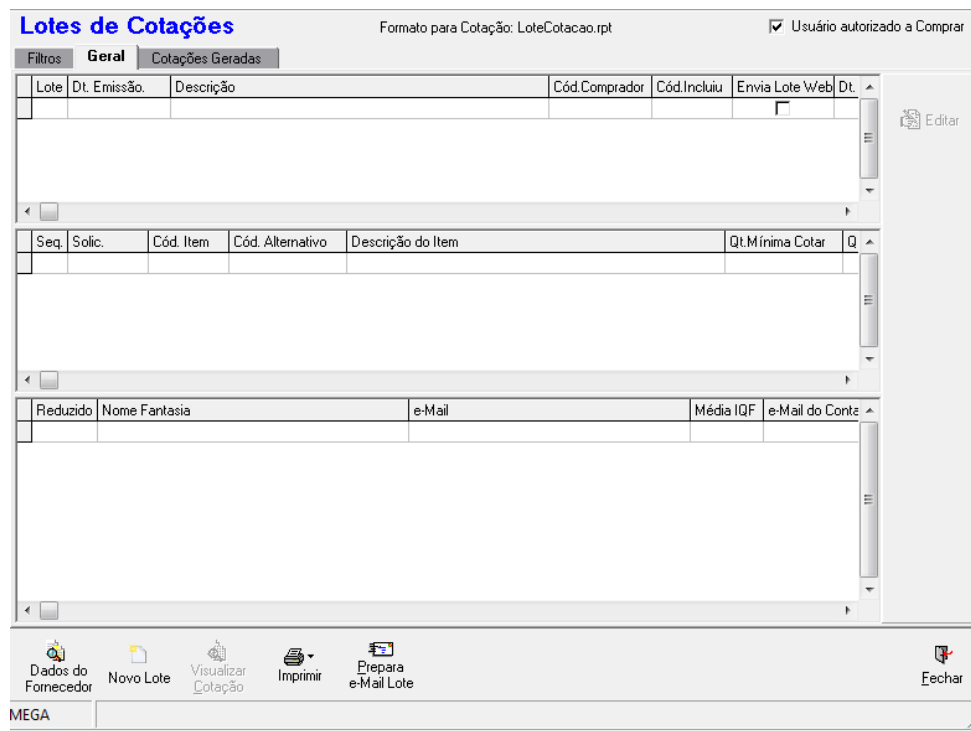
Lotes de Cotações

Formato para Cotação: LoteCotacao.rpt

Usuário autorizado a Comprar

Filtros | Geral | Cotações Geradas

| Lote | Dt. Emissão. | Descrição | Cód.Comprador | Cód.Incluiu | Envia Lote Web | Dt. |
|---|---|---|---|---|---|---|
| | | | | | | |

Editar

| Seq. | Solic. | Cód. Item | Cód. Alternativo | Descrição do Item | Qt.Mínima Cotar | Q |
|---|---|---|---|---|---|---|
| | | | | | | |

| Reduzido | Nome Fantasia | e-Mail | Média IQF | e-Mail do Conta |
|---|---|---|---|---|
| | | | | |

Dados do Fornecedor

Novo Lote

Visualizar Cotação

Imprimir

Prepara e-Mail Lote

Fechar

MEGA